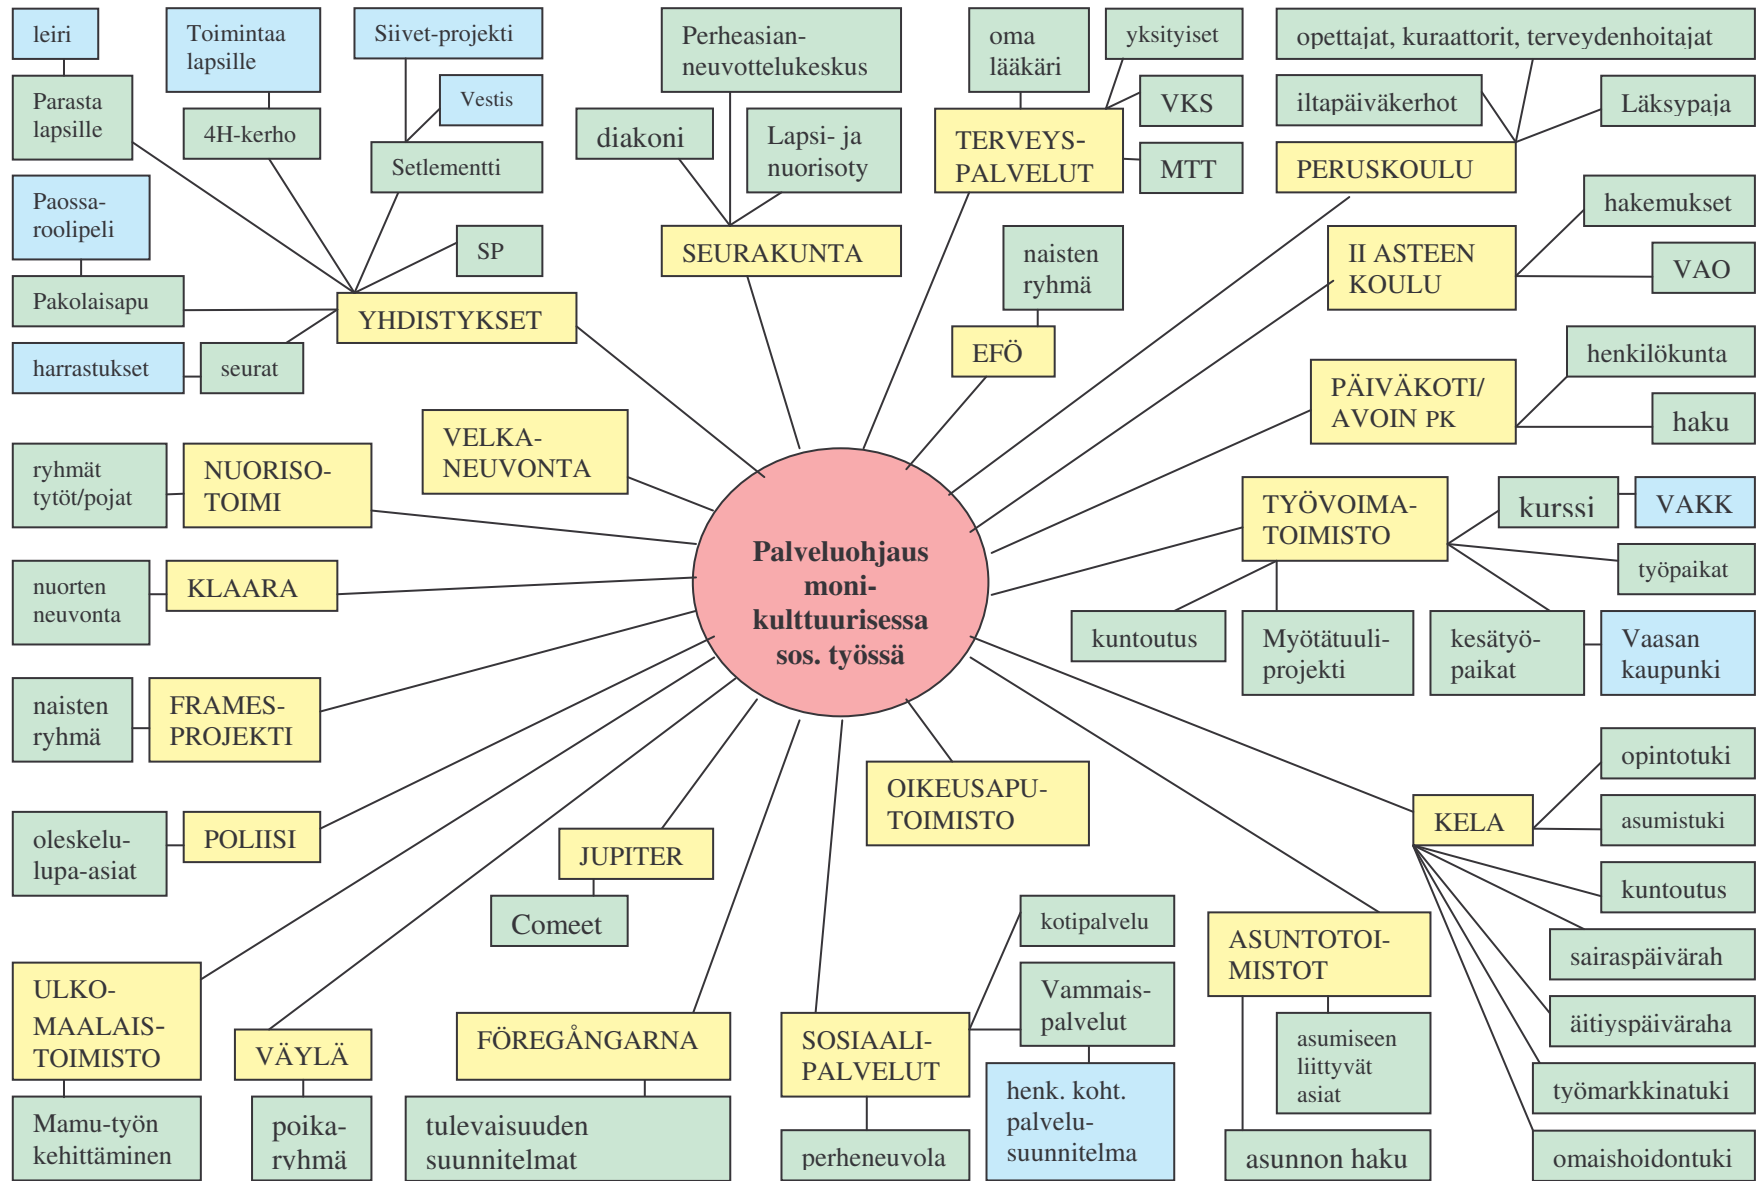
Palveluohjaus moni-kulttuurisessa sos. työssä

leiri

Toimintaa lapsille

Siivet-projekti

Vestis

Parasta lapsille

4H-kerho

Setlementti

Paossa-roolipeli

SP

Pakolaisapu

YHDISTYKSET

harrastukset

seurat

Perheasian-neuvottelukeskus

diakoni

Lapsi- ja nuorisoty

SEURAKUNTA

oma lääkäri

yksityiset

VKS

TERVEYS-PALVELUT

MTT

naisten ryhmä

EFÖ

opettajat, kuraattorit, terveydenhoitajat

iltapäiväkerhot

Läksypaja

PERUSKOULU

hakemukset

II ASTEEN KOULU

VAO

henkilökunta

PÄIVÄKOTI/ AVOIN PK

haku

VELKA-NEUVONTA

ryhmät tytöt/pojat

NUORISO-TOIMI

nuorten neuvonta

KLAARA

TYÖVOIMA-TOIMISTO

kurssi

VAKK

työpaikat

kuntoutus

Myötätuuli-projekti

kesätyö-paikat

Vaasan kaupunki

naisten ryhmä

FRAMES-PROJEKTI

oleskelu-lupa-asiat

POLIISI

OIKEUSAPU-TOIMISTO

opintotuki

KELA

asumistuki

kuntoutus

sairaspäivärah

äitiyspäiväraha

työmarkkinatuki

omaishoidontuki

JUPITER

Comeet

kotipalvelu

ASUNTOTOI-MISTOT

ULKO-MAALAIS-TOIMISTO

Mamu-työn kehittäminen

VÄYLÄ

poika-ryhmä

FÖREGÅNGARNA

tulevaisuuden suunnitelmat

SOSIAALI-PALVELUT

Vammais-palvelut

perheneuvola

henk. koht. palvelu-suunnitelma

asumiseen liittyvät asiat

asunnon haku